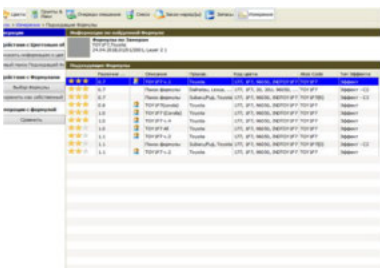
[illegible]

Информация по выбранной Формуле

Формула по Заморен
TOY1F7 Toyota
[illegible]

Подходящие Формулы

| Различие | Описание | Проиж. | Код цвета | Alias Code | Тип Формулы |
|---|---|---|---|---|---|
| 0.7 | TOY1F7 v 1 | Toyota | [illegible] | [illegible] | Эффект |
| 0.7 | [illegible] | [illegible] | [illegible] | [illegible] | Эффект |
| 0.8 | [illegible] | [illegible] | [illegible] | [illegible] | Эффект |
| 1.0 | TOY1F7 (Подбор) | Toyota | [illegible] | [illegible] | Эффект |
| 1.0 | TOY1F7 (Cerulet) | Toyota | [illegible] | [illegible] | Эффект |
| 1.0 | TOY1F7 v 4 | Toyota | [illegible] | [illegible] | Эффект |
| 1.0 | TOY1F7 ref | Toyota | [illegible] | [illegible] | Эффект |
| 1.0 | TOY1F7 v 3 | Toyota | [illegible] | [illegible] | Эффект |
| 1.1 | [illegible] | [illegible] | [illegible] | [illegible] | Эффект |
| 1.1 | TOY1F7 v 2 | Toyota | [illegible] | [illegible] | Эффект |

Формула
Действия с Цветовым об
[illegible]
Действия с Формулами
Выбор Формулы
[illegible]
Подходящие формулы
Сравнить